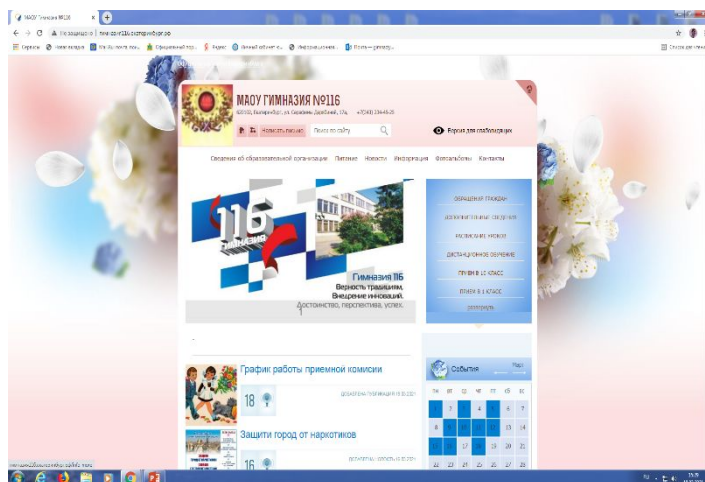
МАОУ Гимназия №116
Не защищено | гимназия116.екатеринбург.рф
Сервисы

МАОУ ГИМНАЗИЯ №116
620100, Екатеринбург, ул. Серафимы Дерябиной, 17а, +7(343) 234-45-25
Написать письмо
Поиск по сайту
Версия для слабовидящих

Сведения об образовательной организации Питание Новости Информация Фотоальбомы Контакты

116 гимназия
Гимназия 116
Верность традициям,
Внедрение инноваций.
Достоинство, перспектива, успех.

ОБРАЩЕНИЯ ГРАЖДАН
ДОПОЛНИТЕЛЬНЫЕ СВЕДЕНИЯ
РАСПИСАНИЕ УРОКОВ
ДИСТАНЦИОННОЕ ОБУЧЕНИЕ
ПРИЕМ В 10 КЛАСС
ПРИЕМ В 1 КЛАСС
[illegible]

График работы приемной комиссии
18

Защити город от наркотиков
16

События
ПН ВТ СР ЧТ ПТ СБ ВС
1 2 3 4 5 6 7
8 9 10 11 12 13 14
15 16 17 18 19 20 21
22 23 24 25 26 27 28